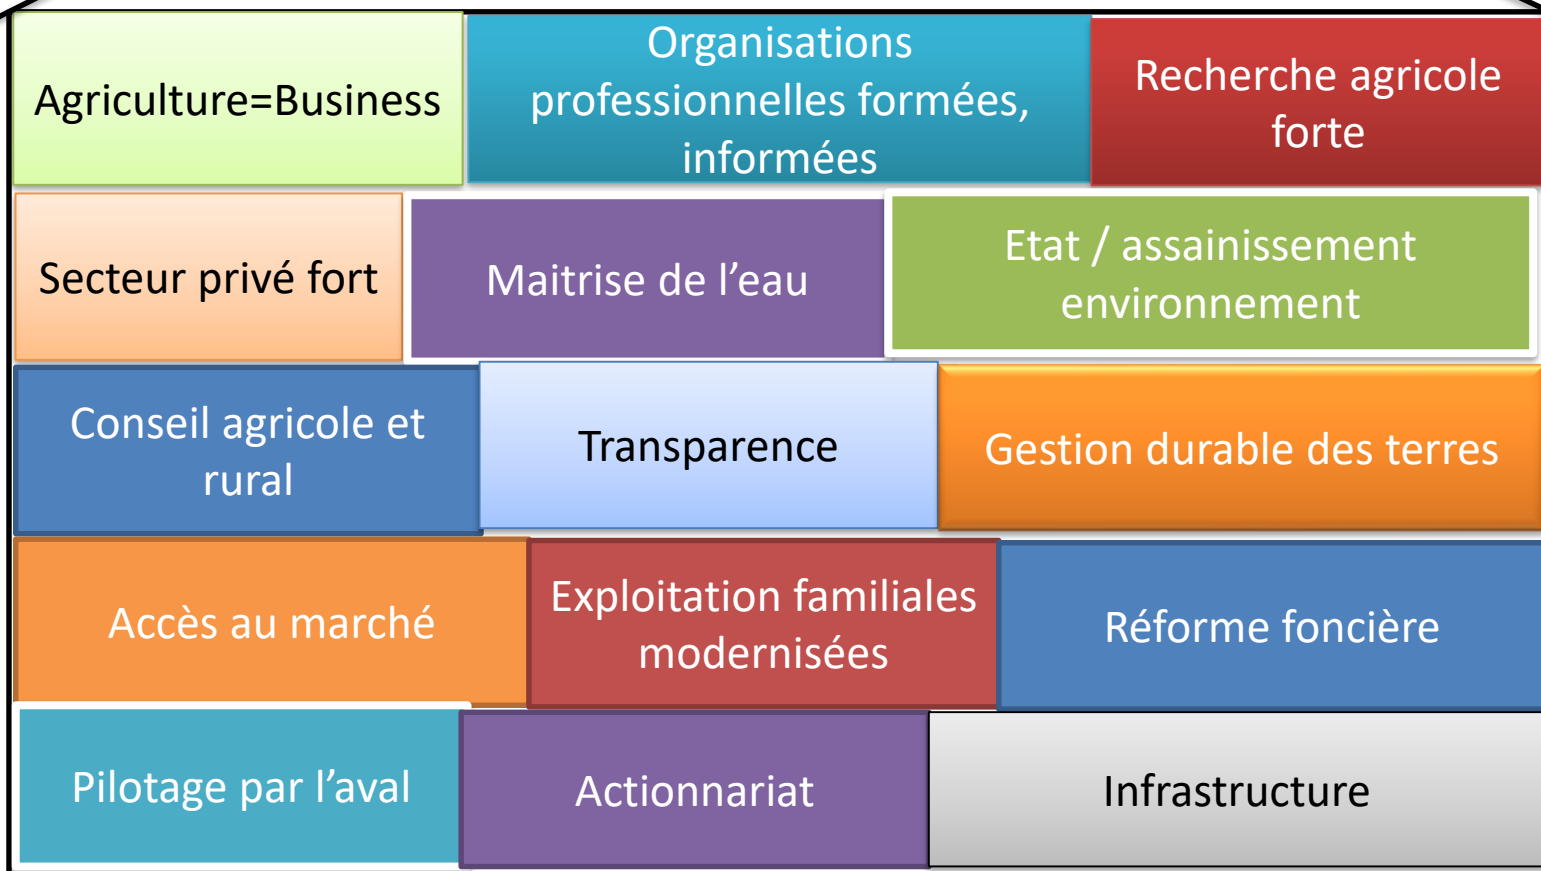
Agriculture=Business

Organisations professionnelles formées, informées

Recherche agricole forte

Secteur privé fort

Maitrise de l’eau

Etat / assainissement environnement

Conseil agricole et rural

Transparence

Gestion durable des terres

Accès au marché

Exploitation familiales modernisées

Réforme foncière

Pilotage par l’aval

Actionnariat

Infrastructure